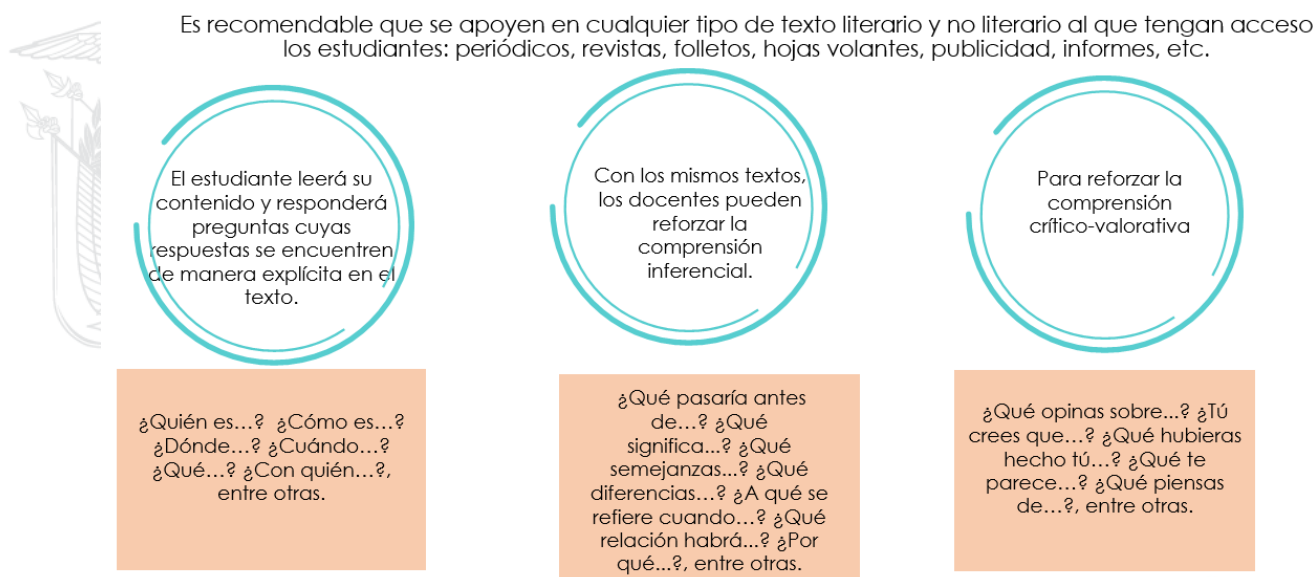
Es recomendable que se apoyen en cualquier tipo de texto literario y no literario al que tengan acceso los estudiantes: periódicos, revistas, folletos, hojas volantes, publicidad, informes, etc.

El estudiante leerá su contenido y responderá preguntas cuyas respuestas se encuentren de manera explícita en el texto.

¿Quién es…? ¿Cómo es…? ¿Dónde…? ¿Cuándo…? ¿Qué…? ¿Con quién…?, entre otras.

Con los mismos textos, los docentes pueden reforzar la comprensión inferencial.

¿Qué pasaría antes de…? ¿Qué significa...? ¿Qué semejanzas...? ¿Qué diferencias…? ¿A qué se refiere cuando…? ¿Qué relación habrá...? ¿Por qué...?, entre otras.

Para reforzar la comprensión crítico-valorativa

¿Qué opinas sobre...? ¿Tú crees que…? ¿Qué hubieras hecho tú…? ¿Qué te parece…? ¿Qué piensas de…?, entre otras.